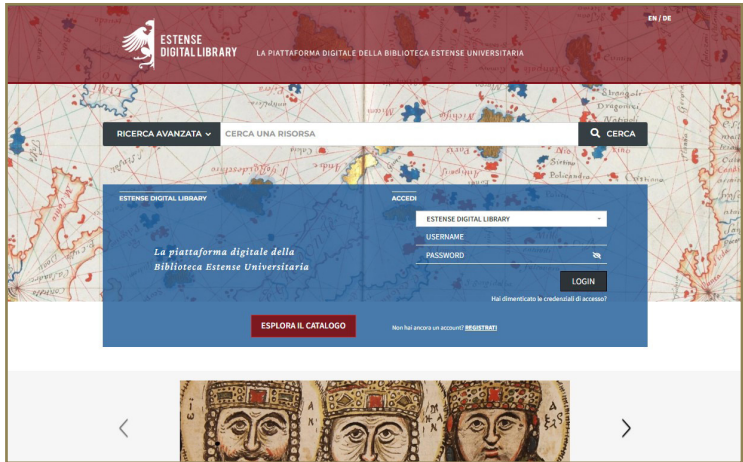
ESTENSE DIGITAL LIBRARY

LA PIATTAFORMA DIGITALE DELLA BIBLIOTECA ESTENSE UNIVERSITARIA

EN / DE

RICERCA AVANZATA

CERCA UNA RISORSA

CERCA

ESTENSE DIGITAL LIBRARY

La piattaforma digitale della Biblioteca Estense Universitaria

ACCEDI

ESTENSE DIGITAL LIBRARY

USERNAME

PASSWORD

LOGIN

Hai dimenticato le credenziali di accesso?

ESPLORA IL CATALOGO

Non hai ancora un account? REGISTRATI